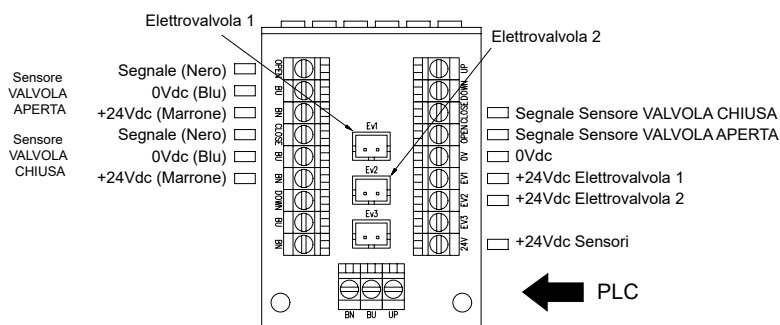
Elettrovalvola 1

Elettrovalvola 2

Sensore VALVOLA APERTA

Segnale (Nero)
0Vdc (Blu)
+24Vdc (Marrone)

Sensore VALVOLA CHIUSA

Segnale (Nero)
0Vdc (Blu)
+24Vdc (Marrone)

OPEN
BU
BN
CLOSE
BU
BN
DOWN
BU
BN

Ev1
Ev2
Ev3

UP
CLOSE DOWN
OPEN
0V
EV1
EV2
24V

Segnale Sensore VALVOLA CHIUSA
Segnale Sensore VALVOLA APERTA
0Vdc
+24Vdc Elettrovalvola 1
+24Vdc Elettrovalvola 2
+24Vdc Sensori

BN BU UP

PLC